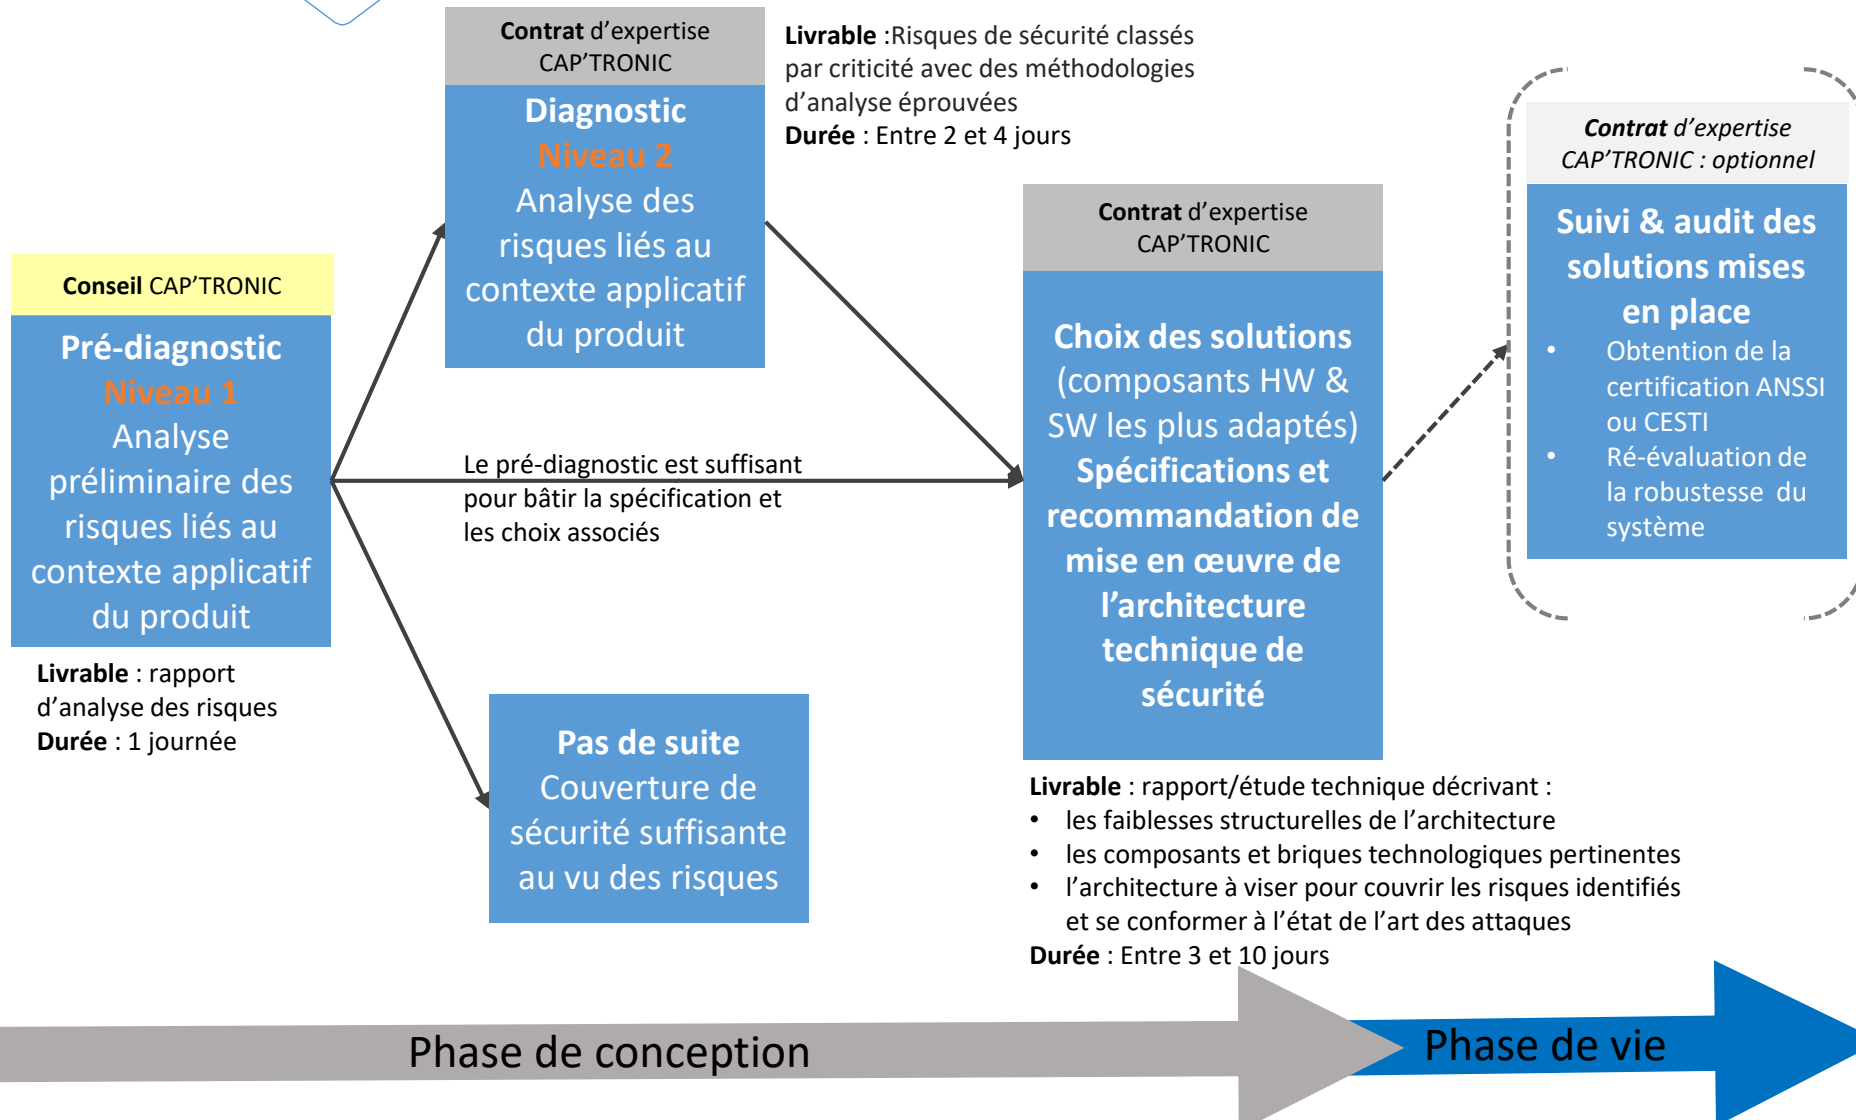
Contrat d'expertise CAP'TRONIC

Diagnostic
Niveau 2
Analyse des risques liés au contexte applicatif du produit

Livrable :Risques de sécurité classés par criticité avec des méthodologies d'analyse éprouvées
Durée : Entre 2 et 4 jours

Contrat d'expertise CAP'TRONIC : optionnel

Suivi & audit des solutions mises en place
• Obtention de la certification ANSSI ou CESTI
• Ré-évaluation de la robustesse du système

Conseil CAP'TRONIC

Pré-diagnostic
Niveau 1
Analyse préliminaire des risques liés au contexte applicatif du produit

Livrable : rapport d'analyse des risques
Durée : 1 journée

Le pré-diagnostic est suffisant pour bâtir la spécification et les choix associés

Contrat d'expertise CAP'TRONIC

Choix des solutions (composants HW & SW les plus adaptés) Spécifications et recommandation de mise en œuvre de l'architecture technique de sécurité

Pas de suite
Couverture de sécurité suffisante au vu des risques

Livrable : rapport/étude technique décrivant :
• les faiblesses structurelles de l'architecture
• les composants et briques technologiques pertinentes
• l'architecture à viser pour couvrir les risques identifiés et se conformer à l'état de l'art des attaques
Durée : Entre 3 et 10 jours

Phase de conception

Phase de vie